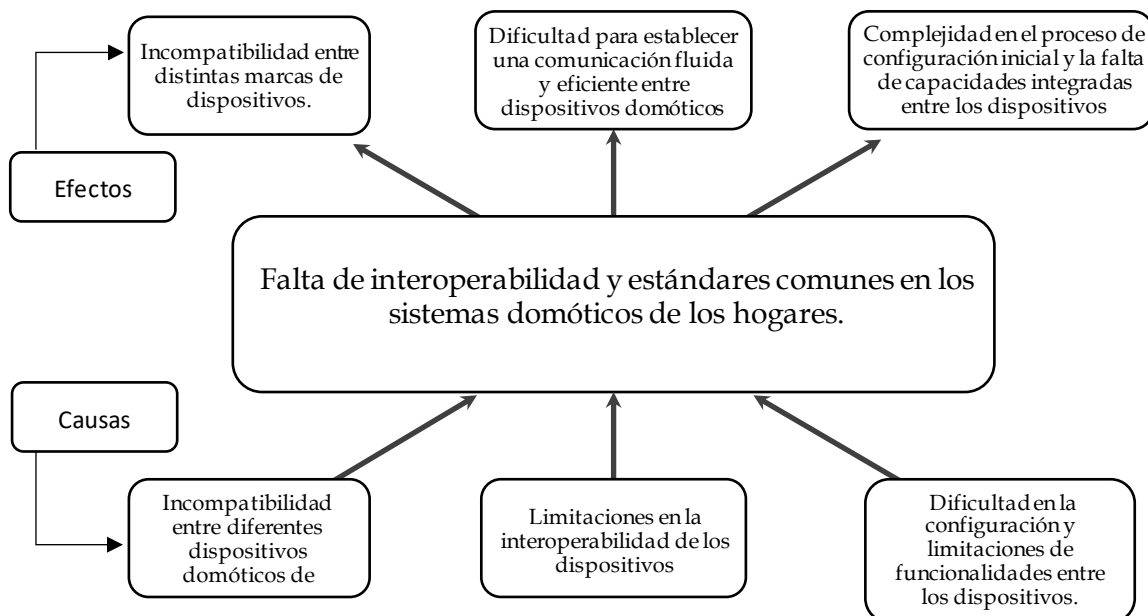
Incompatibilidad entre distintas marcas de dispositivos.

Dificultad para establecer una comunicación fluida y eficiente entre dispositivos domóticos

Complejidad en el proceso de configuración inicial y la falta de capacidades integradas entre los dispositivos

Efectos

Falta de interoperabilidad y estándares comunes en los sistemas domóticos de los hogares.

Causas

Incompatibilidad entre diferentes dispositivos domóticos de

Limitaciones en la interoperabilidad de los dispositivos

Dificultad en la configuración y limitaciones de funcionalidades entre los dispositivos.